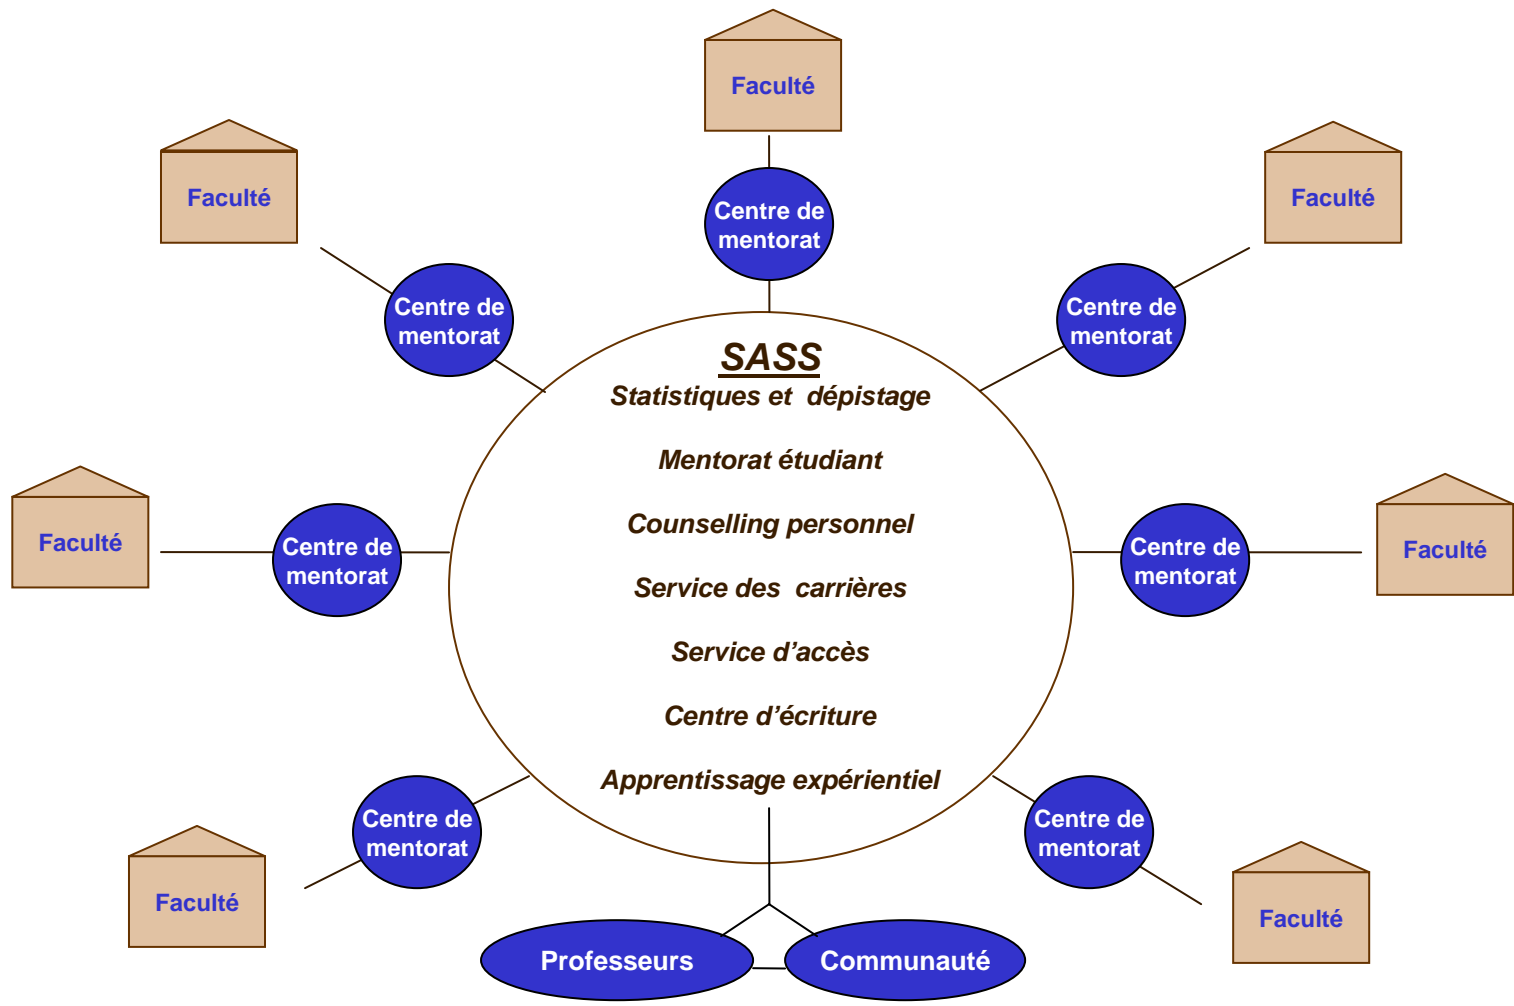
Faculté

Centre de mentorat

Faculté

Faculté

Centre de mentorat

Centre de mentorat

SASS

Statistiques et dépistage

Mentorat étudiant

Counselling personnel

Service des carrières

Service d’accès

Centre d’écriture

Apprentissage expérientiel

Faculté

Centre de mentorat

Centre de mentorat

Faculté

Centre de mentorat

Centre de mentorat

Faculté

Faculté

Professeurs

Communauté